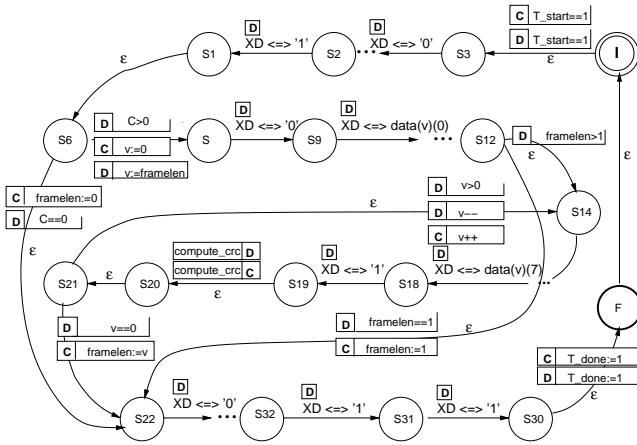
C T_start==1
D T_start==1
ε
I
D XD <=> '1'
D XD <=> '0'
S1
S2
S3
ε
S6
D C>0
C v:=0
D v:=framelen
S
D XD <=> '0'
S9
D XD <=> data(v)(0)
S12
D framelen>1
ε
C framelen:=0
D C==0
ε
D v>0
D v−−
C v++
S14
ε
compute_crc D
compute_crc C
D XD <=> '1'
D XD <=> data(v)(7)
S21
ε
S20
ε
S19
S18
D v==0
C framelen:=v
D framelen==1
C framelen:=1
ε
F
ε
C T_done:=1
D T_done:=1
D XD <=> '0'
D XD <=> '1'
D XD <=> '1'
S22
S32
S31
S30
ε